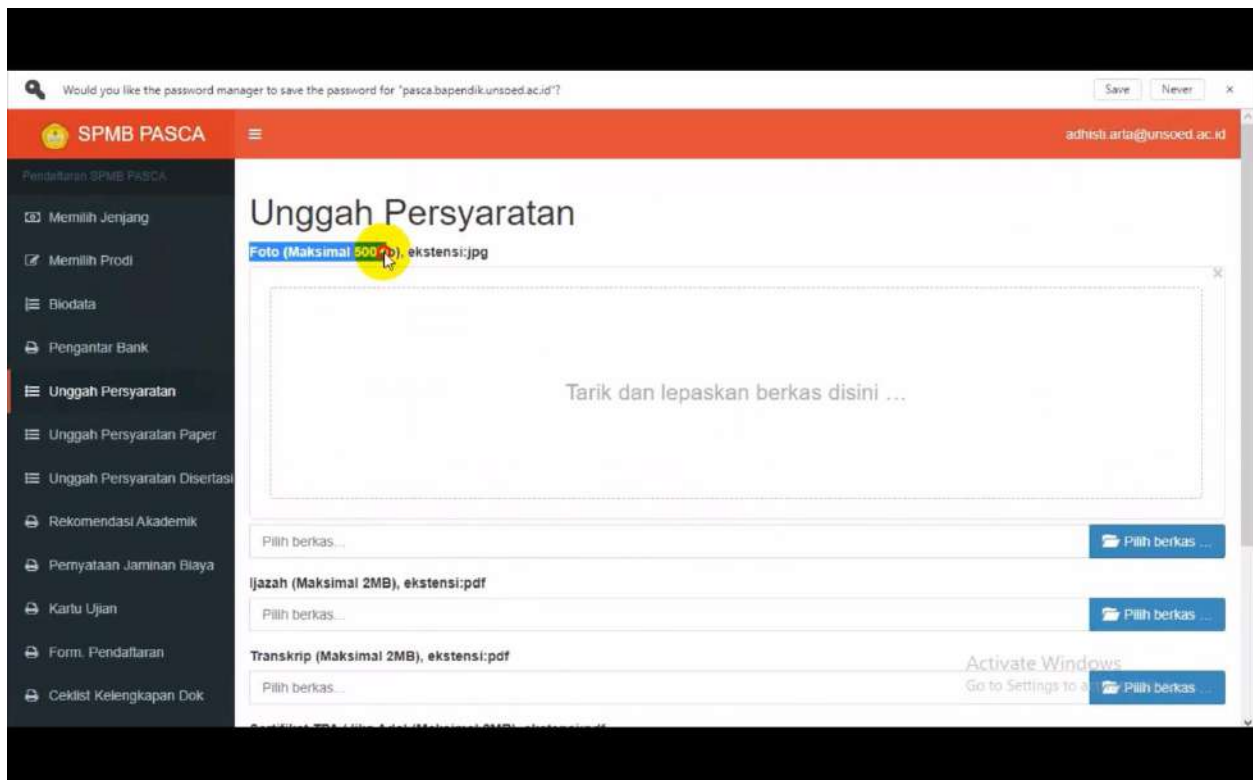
Would you like the password manager to save the password for "pasca.bapendik.unsoed.ac.id"?

Save Never ×

SPMB PASCA

adhisti.arta@unsoed.ac.id

Pendaftaran SPMB PASCA

Memilih Jenjang

Memilih Prodi

Biodata

Pengantar Bank

Unggah Persyaratan

Unggah Persyaratan Paper

Unggah Persyaratan Disertasi

Rekomendasi Akademik

Pernyataan Jaminan Biaya

Kartu Ujian

Form. Pendaftaran

Ceklist Kelengkapan Dok

Unggah Persyaratan

Foto (Maksimal 500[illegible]), ekstensi:jpg

Tarik dan lepaskan berkas disini ...

Pilih berkas...

Pilih berkas ...

Ijazah (Maksimal 2MB), ekstensi:pdf

Pilih berkas...

Pilih berkas ...

Transkrip (Maksimal 2MB), ekstensi:pdf

Pilih berkas...

Pilih berkas ...

Activate Windows
Go to Settings to a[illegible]

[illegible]